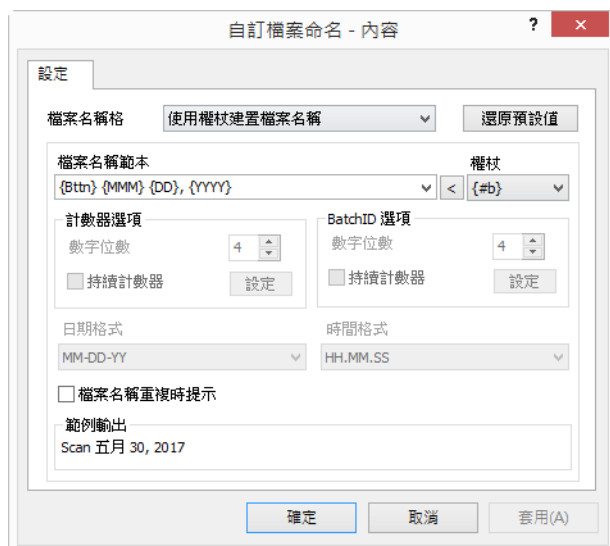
自訂檔案命名 - 內容

?

設定

檔案名稱格

使用權杖建置檔案名稱

還原預設值

檔案名稱範本

權杖

{Bttn} {MMM} {DD}, {YYYY}

<

{#b}

計數器選項

數字位數

4

持續計數器

設定

BatchID 選項

數字位數

4

持續計數器

設定

日期格式

MM-DD-YY

時間格式

HH.MM.SS

檔案名稱重複時提示

範例輸出

Scan 五月 30, 2017

確定

取消

套用(A)